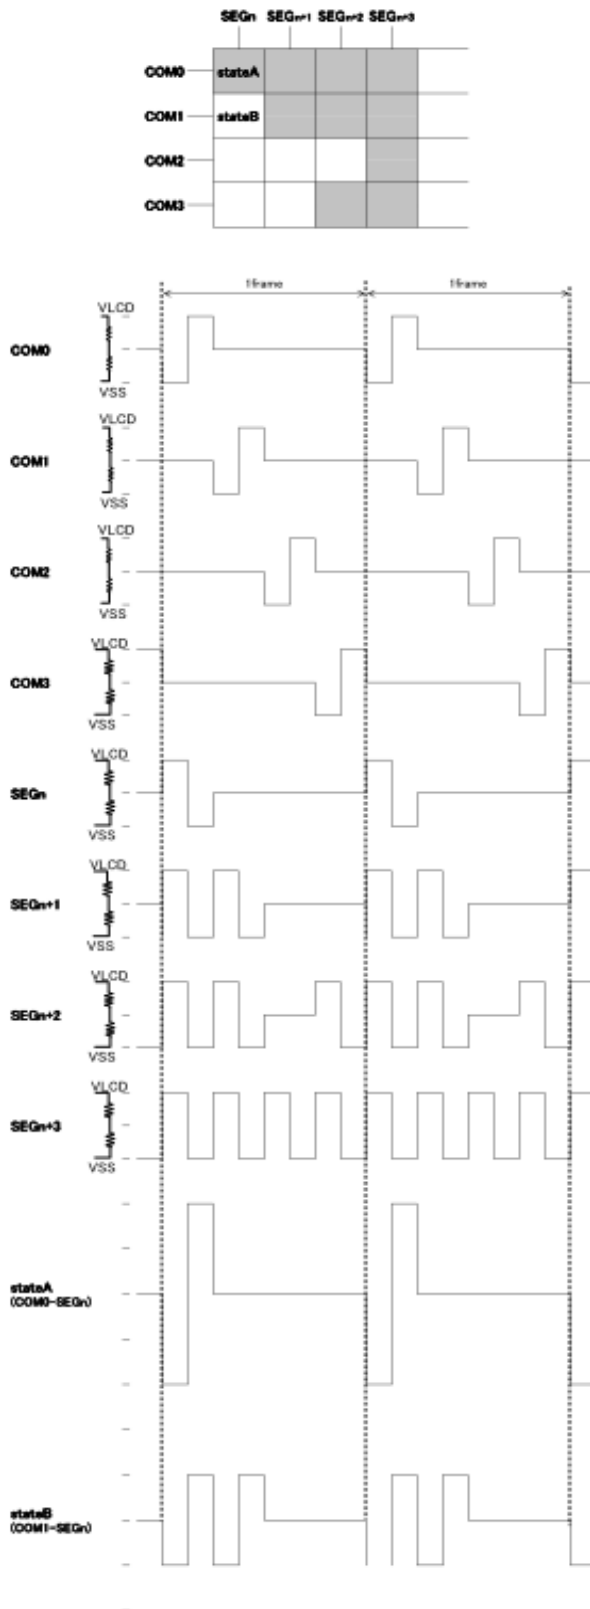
SEGn SEGn+1 SEGn+2 SEGn+3

COM0 statsA

COM1 statsB

COM2

COM3

1frame

1frame

VLCD
COM0
VSS

VLCD
COM1
VSS

VLCD
COM2
VSS

VLCD
COM3
VSS

VLCD
SEGn
VSS

VLCD
SEGn+1
VSS

VLCD
SEGn+2
VSS

VLCD
SEGn+3
VSS

statsA
(COM0-SEGn)

statsB
(COM1-SEGn)